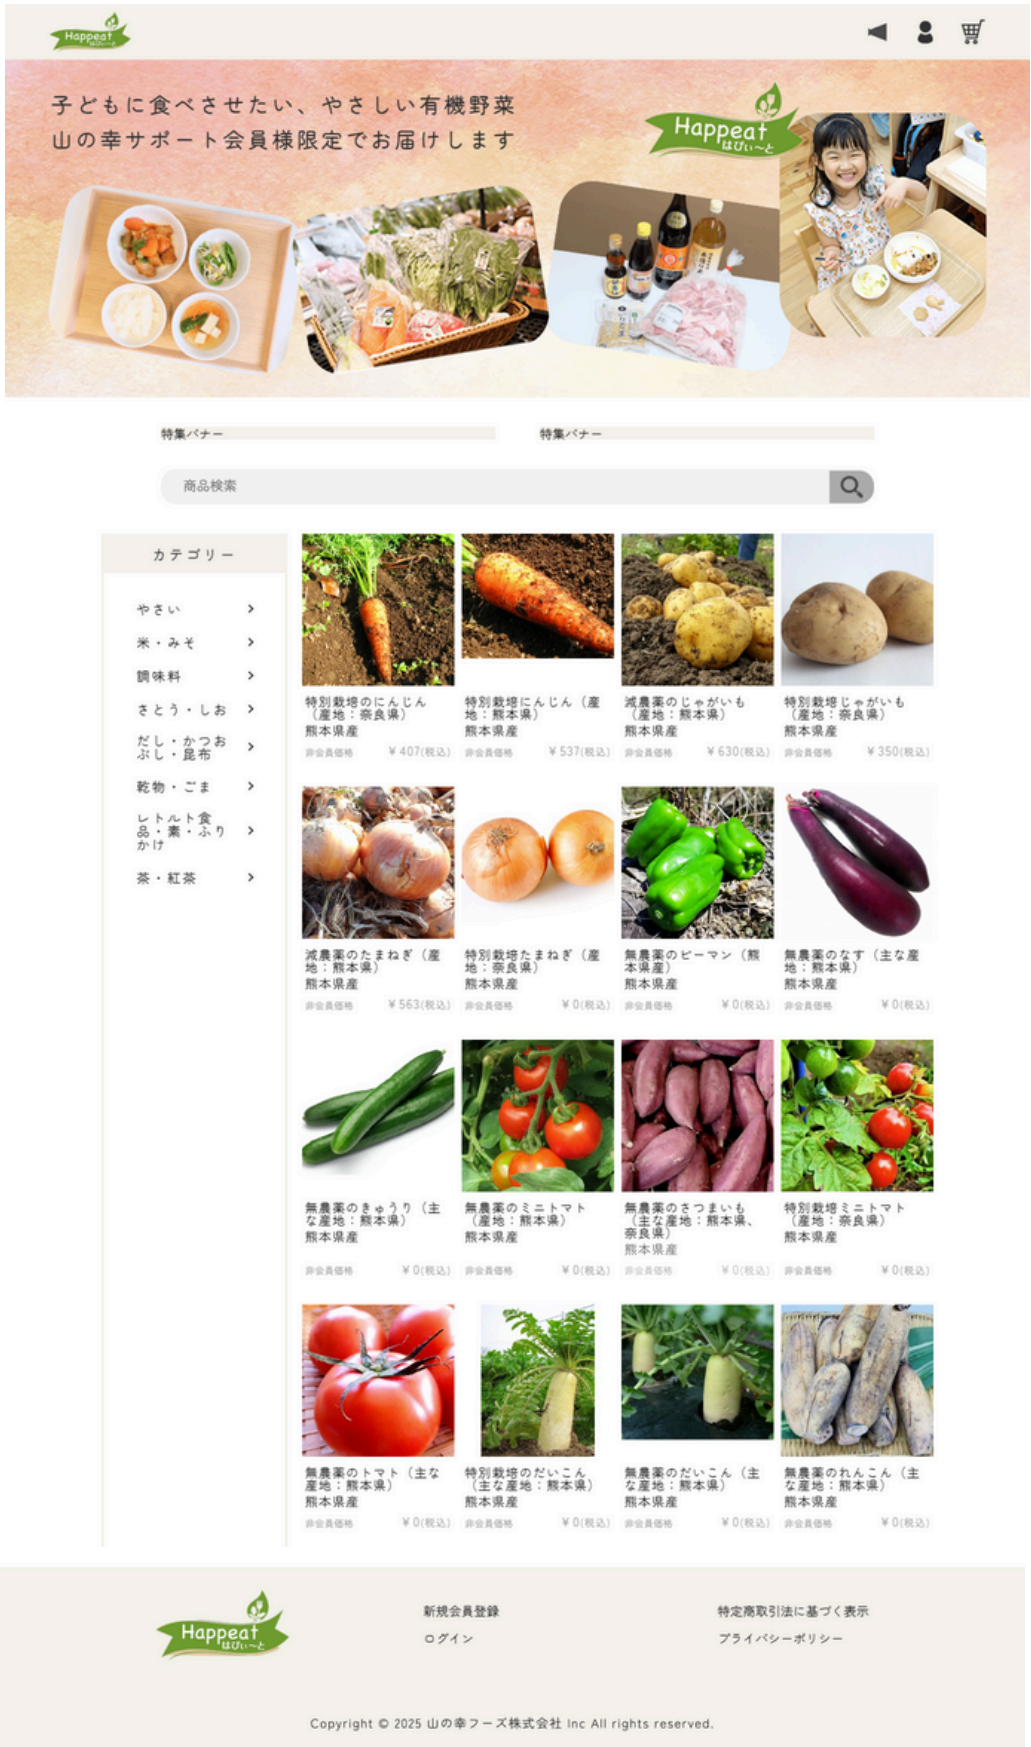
Happeat

子どもに食べさせたい、やさしい有機野菜
山の幸サポート会員様限定でお届けします

Happeat はぴぃ〜と

特集バナー

特集バナー

商品検索

カテゴリー

やさい
米・みそ
調味料
さとう・しお
だし・かつおぶし・昆布
乾物・ごま
レトルト食品・素・ふりかけ
茶・紅茶

特別栽培のにんじん（産地：奈良県）
熊本県産
非会員価格 ¥407(税込)

特別栽培にんじん（産地：熊本県）
熊本県産
非会員価格 ¥537(税込)

減農薬のじゃがいも（産地：熊本県）
熊本県産
非会員価格 ¥630(税込)

特別栽培じゃがいも（産地：奈良県）
熊本県産
非会員価格 ¥350(税込)

減農薬のたまねぎ（産地：熊本県）
熊本県産
非会員価格 ¥563(税込)

特別栽培たまねぎ（産地：奈良県）
熊本県産
非会員価格 ¥0(税込)

無農薬のピーマン（熊本県産）
熊本県産
非会員価格 ¥0(税込)

無農薬のなす（主な産地：熊本県）
熊本県産
非会員価格 ¥0(税込)

無農薬のきゅうり（主な産地：熊本県）
熊本県産
非会員価格 ¥0(税込)

無農薬のミニトマト（産地：熊本県）
熊本県産
非会員価格 ¥0(税込)

無農薬のさつまいも（主な産地：熊本県、奈良県）
熊本県産
非会員価格 ¥0(税込)

特別栽培ミニトマト（産地：奈良県）
熊本県産
非会員価格 ¥0(税込)

無農薬のトマト（主な産地：熊本県）
熊本県産
非会員価格 ¥0(税込)

特別栽培のだいこん（主な産地：熊本県）
熊本県産
非会員価格 ¥0(税込)

無農薬のだいこん（主な産地：熊本県）
熊本県産
非会員価格 ¥0(税込)

無農薬のれんこん（主な産地：熊本県）
熊本県産
非会員価格 ¥0(税込)

Happeat はぴぃ〜と

新規会員登録
ログイン

特定商取引法に基づく表示
プライバシーポリシー

Copyright © 2025 山の幸フーズ株式会社 Inc All rights reserved.